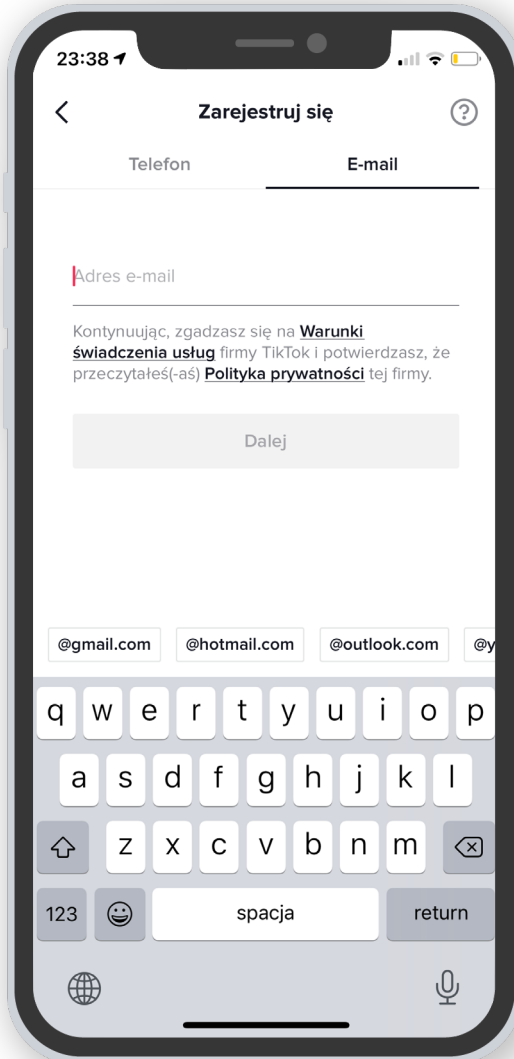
23:38

Zarejestruj się

?

Telefon

E-mail

Adres e-mail

Kontynuując, zgadzasz się na Warunki świadczenia usług firmy TikTok i potwierdzasz, że przeczytałeś(-aś) Polityka prywatności tej firmy.

Dalej

@gmail.com
@hotmail.com
@outlook.com
@y

q w e r t y u i o p
a s d f g h j k l
z x c v b n m
123
spacja
return